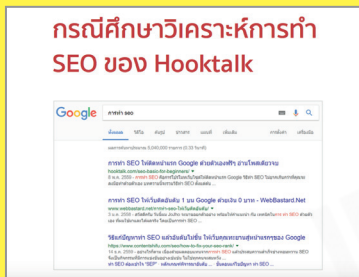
กรณีศึกษาวิเคราะห์การทำ SEO ของ Hooktalk

Google

การทำ seo

ทั้งหมด วิดีโอ ข่าว รูปภาพ แผนที่ เพิ่มเติม การตั้งค่า เครื่องมือ

ผลการค้นหาประมาณ 5,040,000 รายการ (0.39 วินาที)

การทำ SEO ให้ติดหน้าแรก Google ด้วยตัวเองฟรีๆ อ่านโพสต์นี้ครบ
hooktalk.com/seo-basic-for-beginners/ ▾
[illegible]

การทำ SEO ให้เว็บติดอันดับ 1 บน Google ด้วยเงิน 0 บาท - WebBastard.Net
www.webbastard.net/การทำ-seo-ให้เว็บติดอันดับ/ ▾
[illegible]

วิธีแก้ปัญหาการทำ SEO แล้วยังไม่ติดอันดับใน Google
https://www.contentshifu.com/seo/how-to-fix-your-seo-rank/ ▾
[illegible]